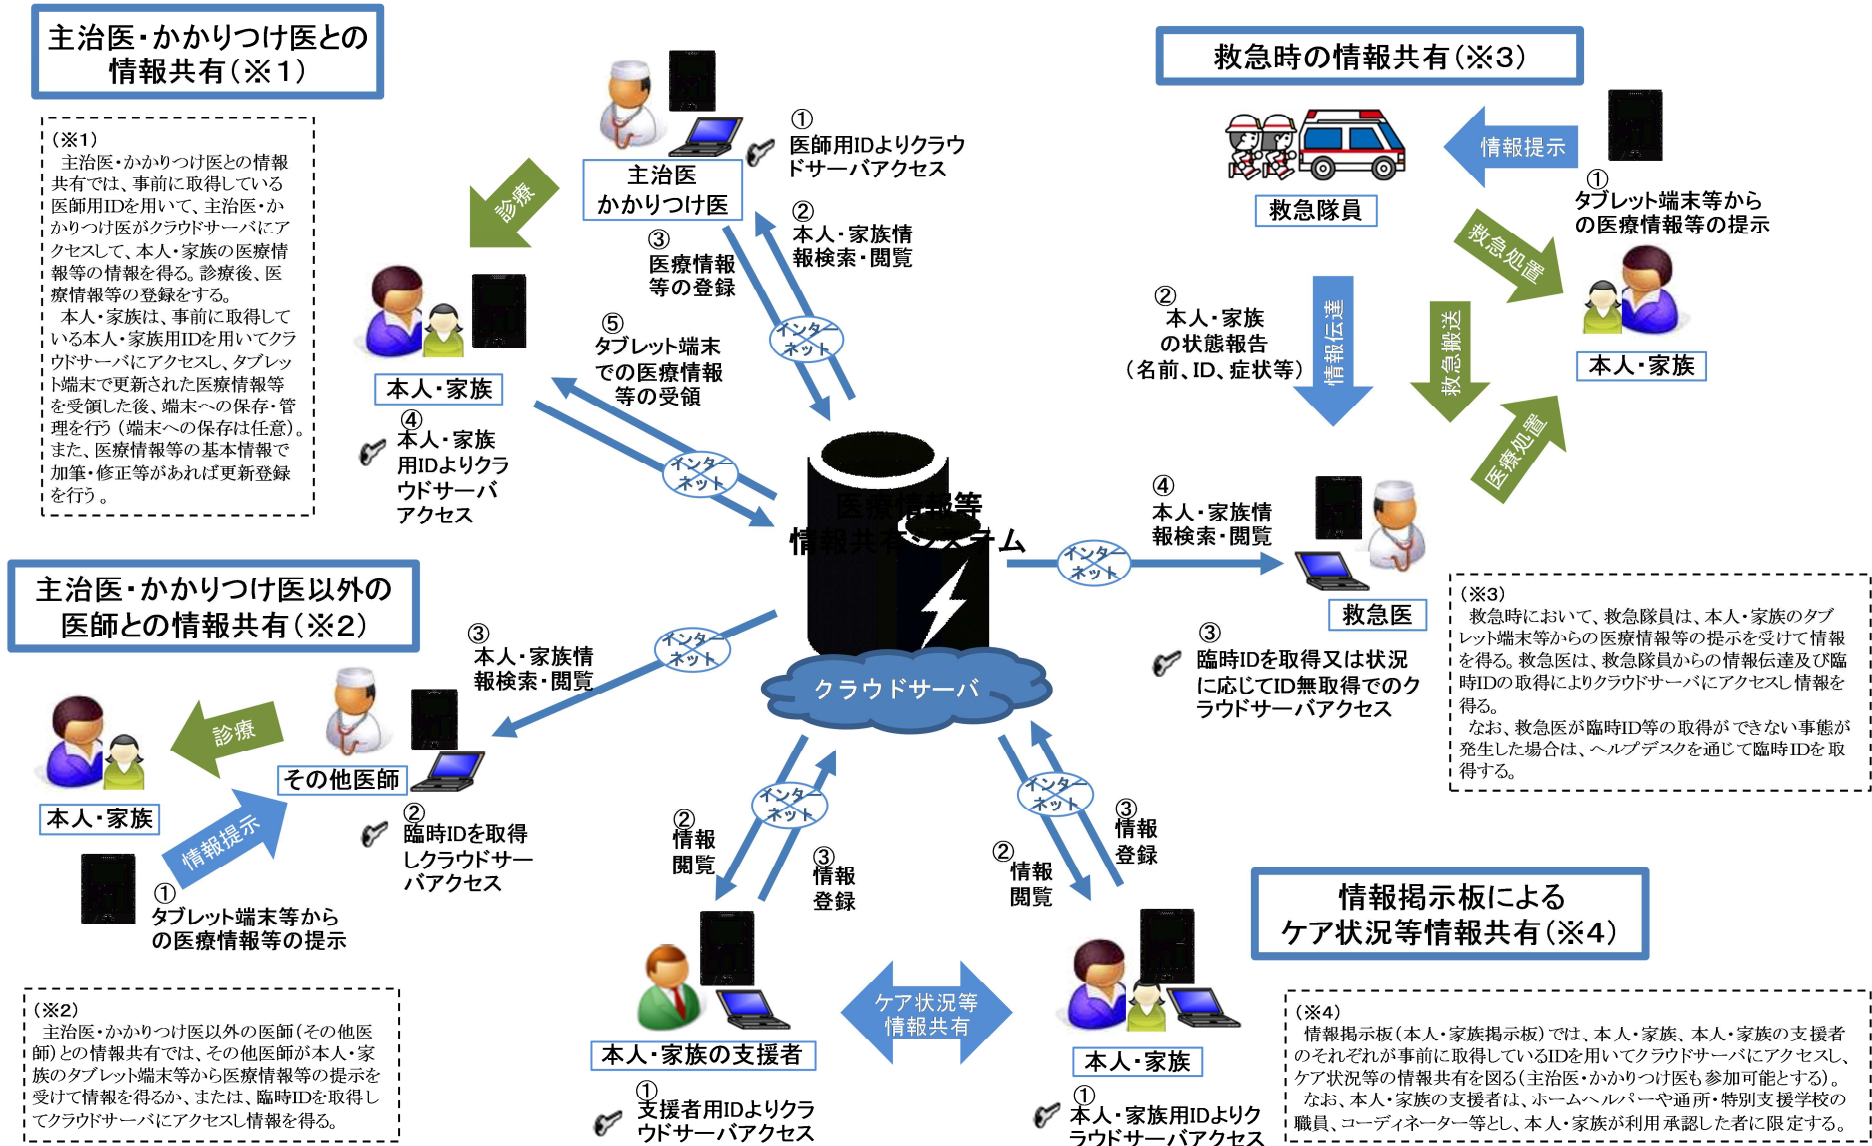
主治医・かかりつけ医との情報共有（※1）

（※1）
主治医・かかりつけ医との情報共有では、事前に取得している医師用IDを用いて、主治医・かかりつけ医がクラウドサーバにアクセスして、本人・家族の医療情報等の情報を得る。診療後、医療情報等の登録をする。
本人・家族は、事前に取得している本人・家族用IDを用いてクラウドサーバにアクセスし、タブレット端末で更新された医療情報等を受領した後、端末への保存・管理を行う（端末への保存は任意）。また、医療情報等の基本情報で加筆・修正等があれば更新登録を行う。

診療

主治医
かかりつけ医

①
医師用IDよりクラウドサーバアクセス

②
本人・家族情報検索・閲覧

③
医療情報等の登録

⑤
タブレット端末での医療情報等の受領

インターネット

本人・家族

④
本人・家族用IDよりクラウドサーバアクセス

救急時の情報共有（※3）

救急隊員

情報提示

①
タブレット端末等からの医療情報等の提示

救急処置

本人・家族

②
本人・家族の状態報告（名前、ID、症状等）

情報伝達

救急搬送

医療処置

医療情報等
情報共有システム

インターネット

④
本人・家族情報検索・閲覧

救急医

③
臨時IDを取得又は状況に応じてID無取得でのクラウドサーバアクセス

（※3）
救急時において、救急隊員は、本人・家族のタブレット端末等からの医療情報等の提示を受けて情報を得る。救急医は、救急隊員からの情報伝達及び臨時IDの取得によりクラウドサーバにアクセスし情報を得る。
なお、救急医が臨時ID等の取得ができない事態が発生した場合は、ヘルプデスクを通じて臨時IDを取得する。

主治医・かかりつけ医以外の医師との情報共有（※2）

③
本人・家族情報検索・閲覧

インターネット

クラウドサーバ

診療

その他医師

本人・家族

情報提示

②
臨時IDを取得しクラウドサーバアクセス

①
タブレット端末等からの医療情報等の提示

（※2）
主治医・かかりつけ医以外の医師（その他医師）との情報共有では、その他医師が本人・家族のタブレット端末等から医療情報等の提示を受けて情報を得るか、または、臨時IDを取得してクラウドサーバにアクセスし情報を得る。

インターネット

②
情報閲覧

③
情報登録

インターネット

②
情報閲覧

③
情報登録

情報掲示板による
ケア状況等情報共有（※4）

本人・家族の支援者

ケア状況等
情報共有

本人・家族

①
支援者用IDよりクラウドサーバアクセス

①
本人・家族用IDよりクラウドサーバアクセス

（※4）
情報掲示板（本人・家族掲示板）では、本人・家族、本人・家族の支援者のそれぞれが事前に取得しているIDを用いてクラウドサーバにアクセスし、ケア状況等の情報共有を図る（主治医・かかりつけ医も参加可能とする）。
なお、本人・家族の支援者は、ホームヘルパーや通所・特別支援学校の職員、コーディネーター等とし、本人・家族が利用承認した者に限定する。